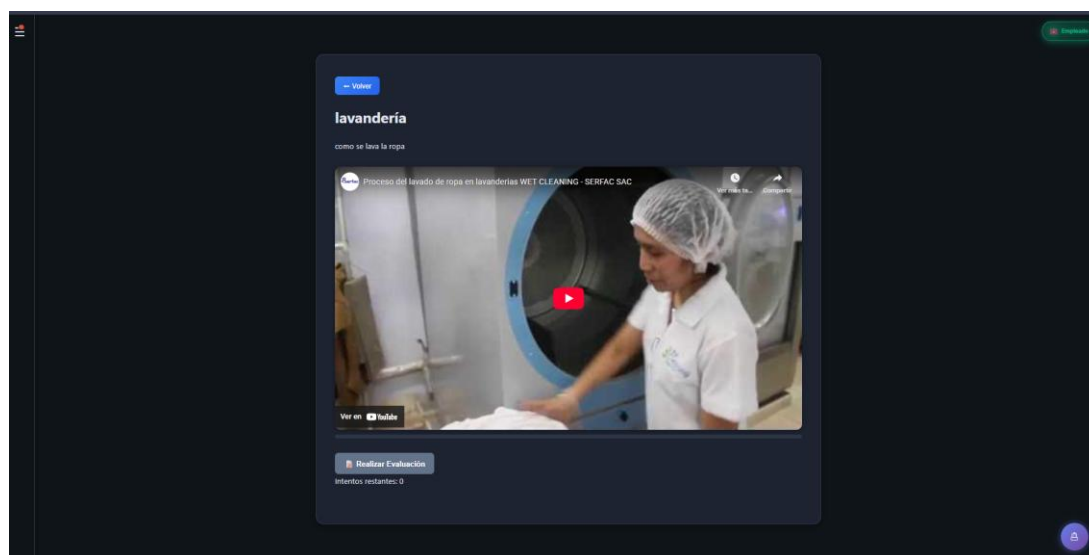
Empleado

← Volver

lavandería

como se lava la ropa

Proceso del lavado de ropa en lavanderias WET CLEANING - SERFAC SAC

Ver más ta...

Compartir

Ver en YouTube

Realizar Evaluación

Intentos restantes: 0